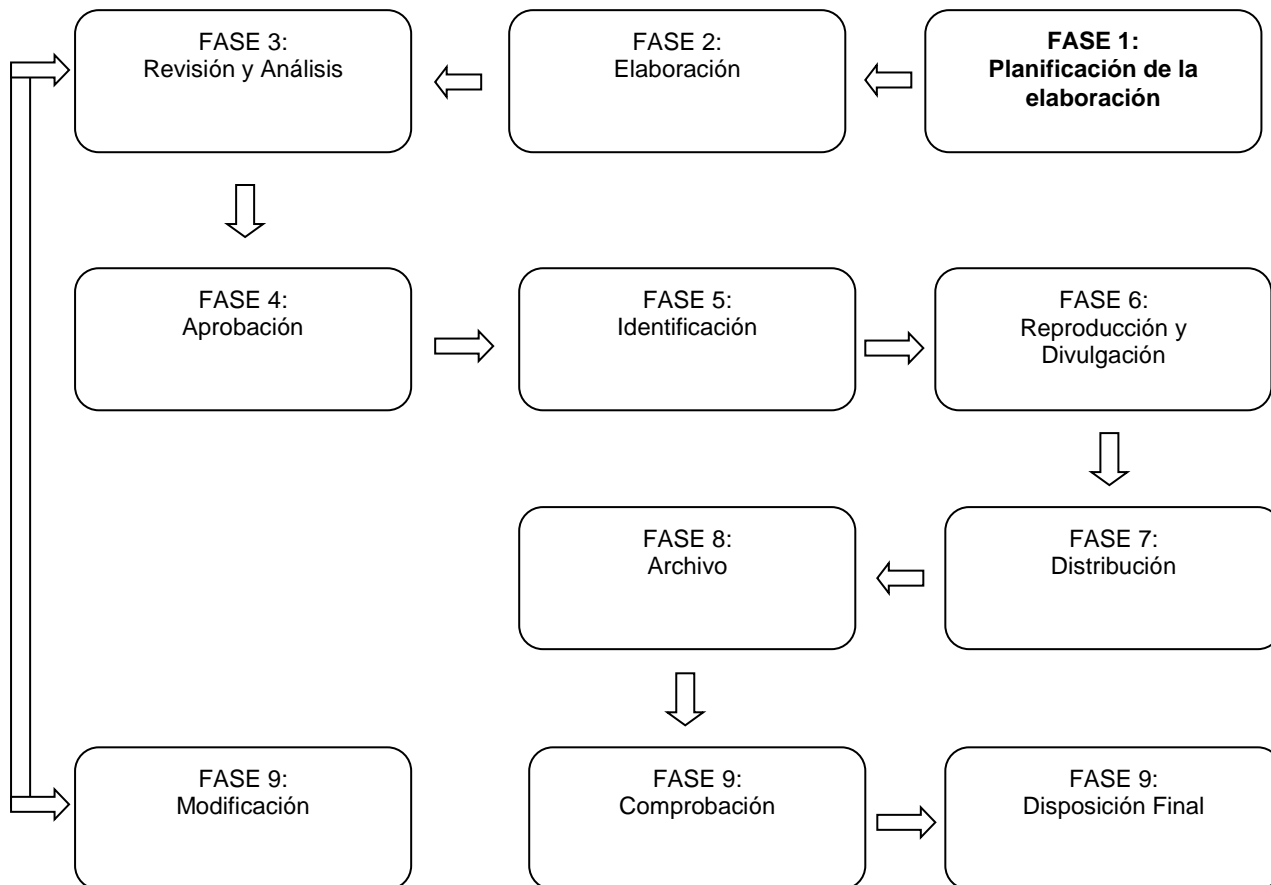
FASE 1:
Planificación de la elaboración

FASE 2:
Elaboración

FASE 3:
Revisión y Análisis

FASE 4:
Aprobación

FASE 5:
Identificación

FASE 6:
Reproducción y Divulgación

FASE 7:
Distribución

FASE 8:
Archivo

FASE 9:
Comprobación

FASE 9:
Disposición Final

FASE 9:
Modificación